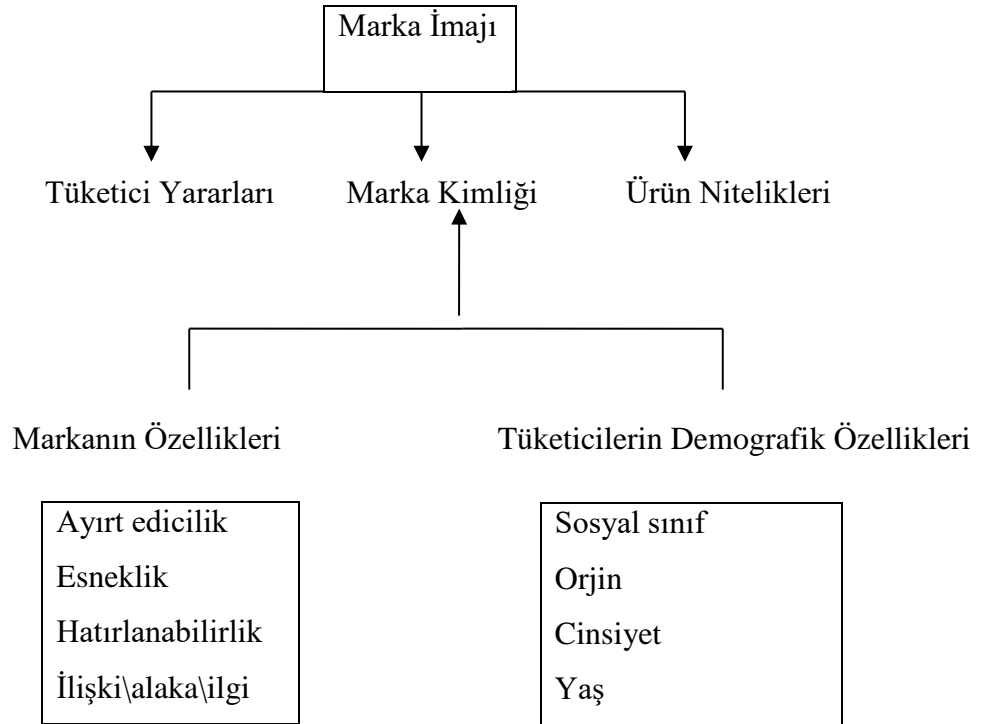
Marka İmajı

Tüketici Yararları

Marka Kimliği

Ürün Nitelikleri

Markanın Özellikleri

Tüketicilerin Demografik Özellikleri

Ayırt edicilik
Esneklik
Hatırlanabilirlik
İlişki\alaka\ilgi

Sosyal sınıf
Orjin
Cinsiyet
Yaş